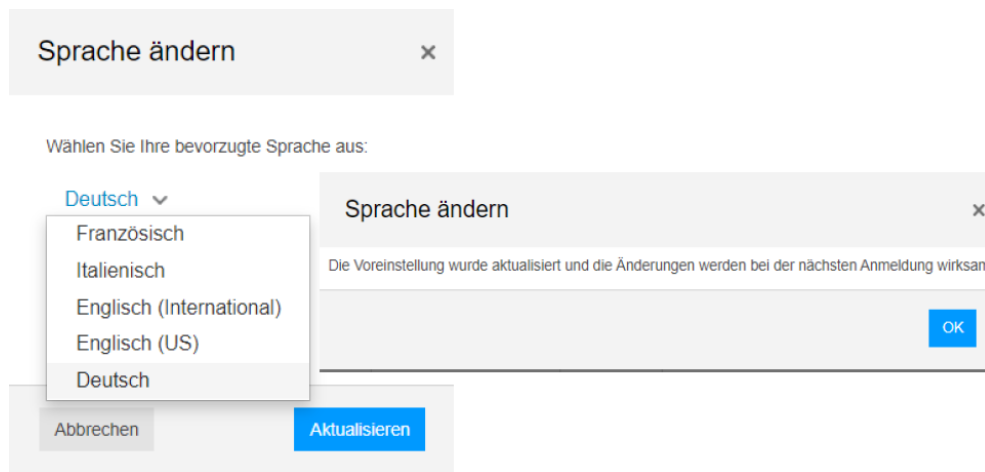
Sprache ändern ×

Wählen Sie Ihre bevorzugte Sprache aus:

Deutsch

Französisch
Italienisch
Englisch (International)
Englisch (US)
Deutsch

Abbrechen
Aktualisieren

Sprache ändern ×

Die Voreinstellung wurde aktualisiert und die Änderungen werden bei der nächsten Anmeldung wirksam

OK